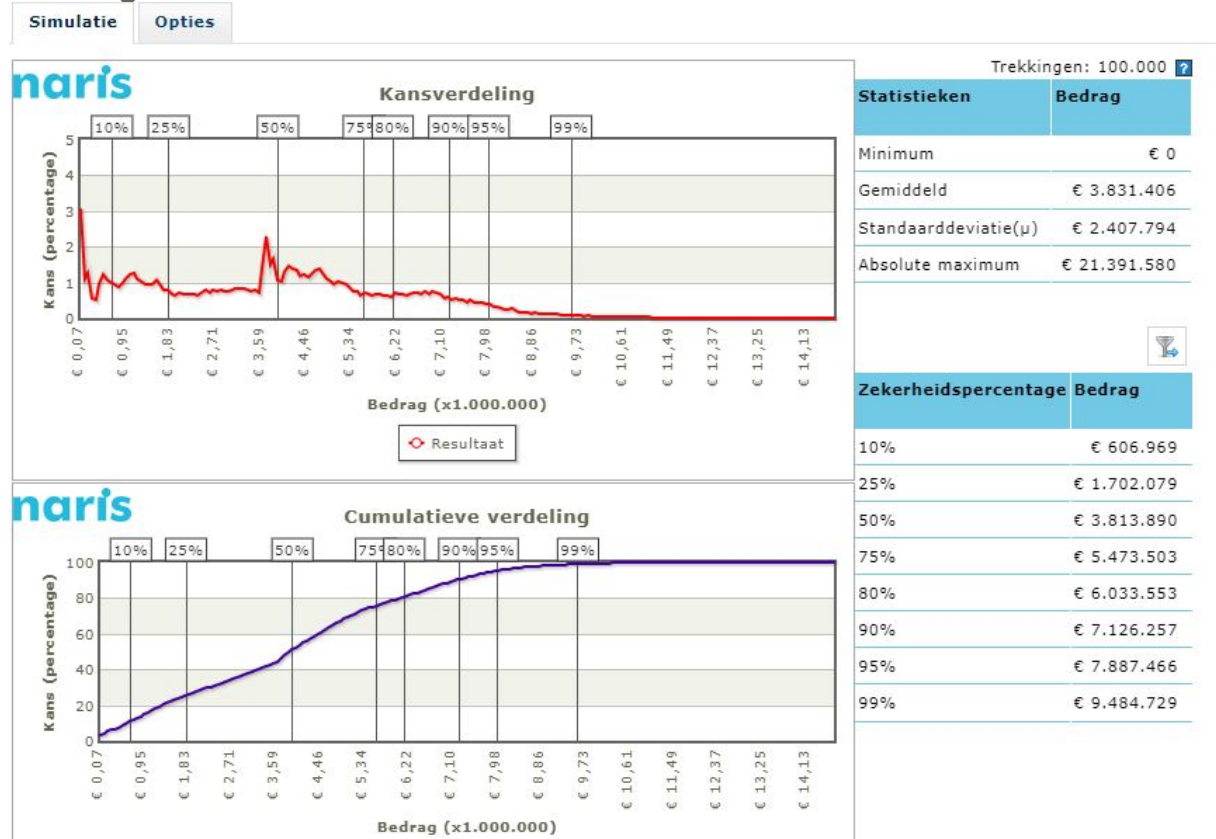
Simulatie
Opties

naris

Kansverdeling

10% 25% 50% 75% 80% 90% 95% 99%

Kans (percentage)

5
4
3
2
1
0

€ 0,07 € 0,95 € 1,83 € 2,71 € 3,59 € 4,46 € 5,34 € 6,22 € 7,10 € 7,98 € 8,86 € 9,73 € 10,61 € 11,49 € 12,37 € 13,25 € 14,13

Bedrag (x1.000.000)

Resultaat

naris

Cumulatieve verdeling

10% 25% 50% 75% 80% 90% 95% 99%

Kans (percentage)

100
80
60
40
20
0

€ 0,07 € 0,95 € 1,83 € 2,71 € 3,59 € 4,46 € 5,34 € 6,22 € 7,10 € 7,98 € 8,86 € 9,73 € 10,61 € 11,49 € 12,37 € 13,25 € 14,13

Bedrag (x1.000.000)

Trekkingen: 100.000 ?

| Statistieken | Bedrag |
|---|---|
| Minimum | € 0 |
| Gemiddeld | € 3.831.406 |
| Standaarddeviatie(μ) | € 2.407.794 |
| Absolute maximum | € 21.391.580 |

| Zekerheidspercentage | Bedrag |
|---|---|
| 10% | € 606.969 |
| 25% | € 1.702.079 |
| 50% | € 3.813.890 |
| 75% | € 5.473.503 |
| 80% | € 6.033.553 |
| 90% | € 7.126.257 |
| 95% | € 7.887.466 |
| 99% | € 9.484.729 |